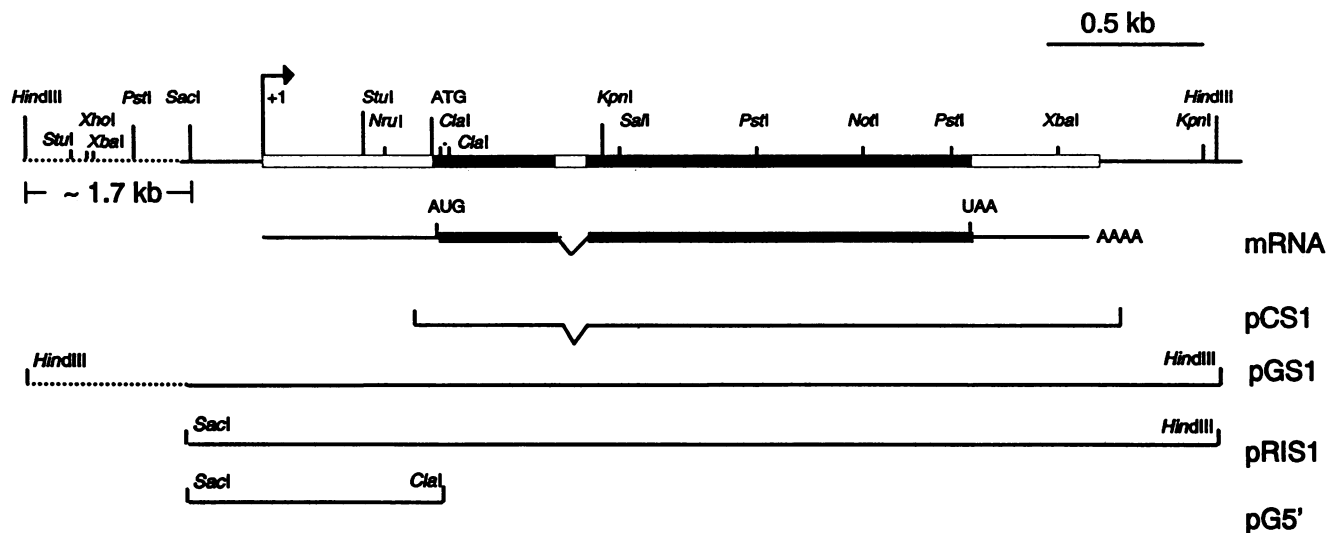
0.5 kb

HindIII StuI XhoI XbaI PstI SacI +1 StuI NruI ATG ClaI ClaI KpnI SalI PstI NotI PstI XbaI HindIII KpnI

~ 1.7 kb

AUG UAA

AAAA

mRNA

pCS1

HindIII HindIII

pGS1

SacI HindIII

pRIS1

SacI ClaI

pG5'